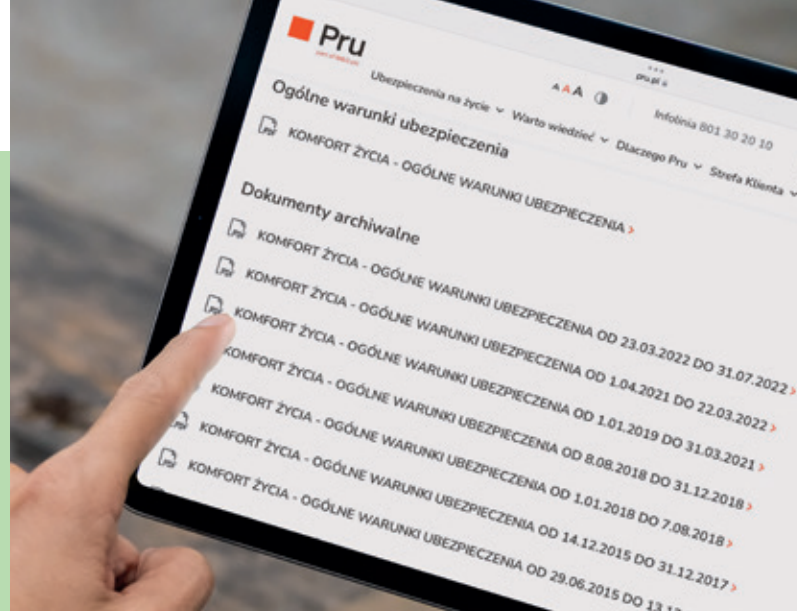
Pru
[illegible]

pru.pl

Ubezpieczenia na życie ˅ Warto wiedzieć ˅ Dlaczego Pru ˅ Strefa Klienta ˅

AAA

Infolinia 801 30 20 10

Ogólne warunki ubezpieczenia

KOMFORT ŻYCIA - OGÓLNE WARUNKI UBEZPIECZENIA ›

Dokumenty archiwalne

KOMFORT ŻYCIA - OGÓLNE WARUNKI UBEZPIECZENIA OD 23.03.2022 DO 31.07.2022 ›

KOMFORT ŻYCIA - OGÓLNE WARUNKI UBEZPIECZENIA OD 1.04.2021 DO 22.03.2022 ›

KOMFORT ŻYCIA - OGÓLNE WARUNKI UBEZPIECZENIA OD 1.01.2019 DO 31.03.2021 ›

KOMFORT ŻYCIA - OGÓLNE WARUNKI UBEZPIECZENIA OD 8.08.2018 DO 31.12.2018 ›

KOMFORT ŻYCIA - OGÓLNE WARUNKI UBEZPIECZENIA OD 1.01.2018 DO 7.08.2018 ›

KOMFORT ŻYCIA - OGÓLNE WARUNKI UBEZPIECZENIA OD 14.12.2015 DO 31.12.2017 ›

KOMFORT ŻYCIA - OGÓLNE WARUNKI UBEZPIECZENIA OD 29.06.2015 DO 13.1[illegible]